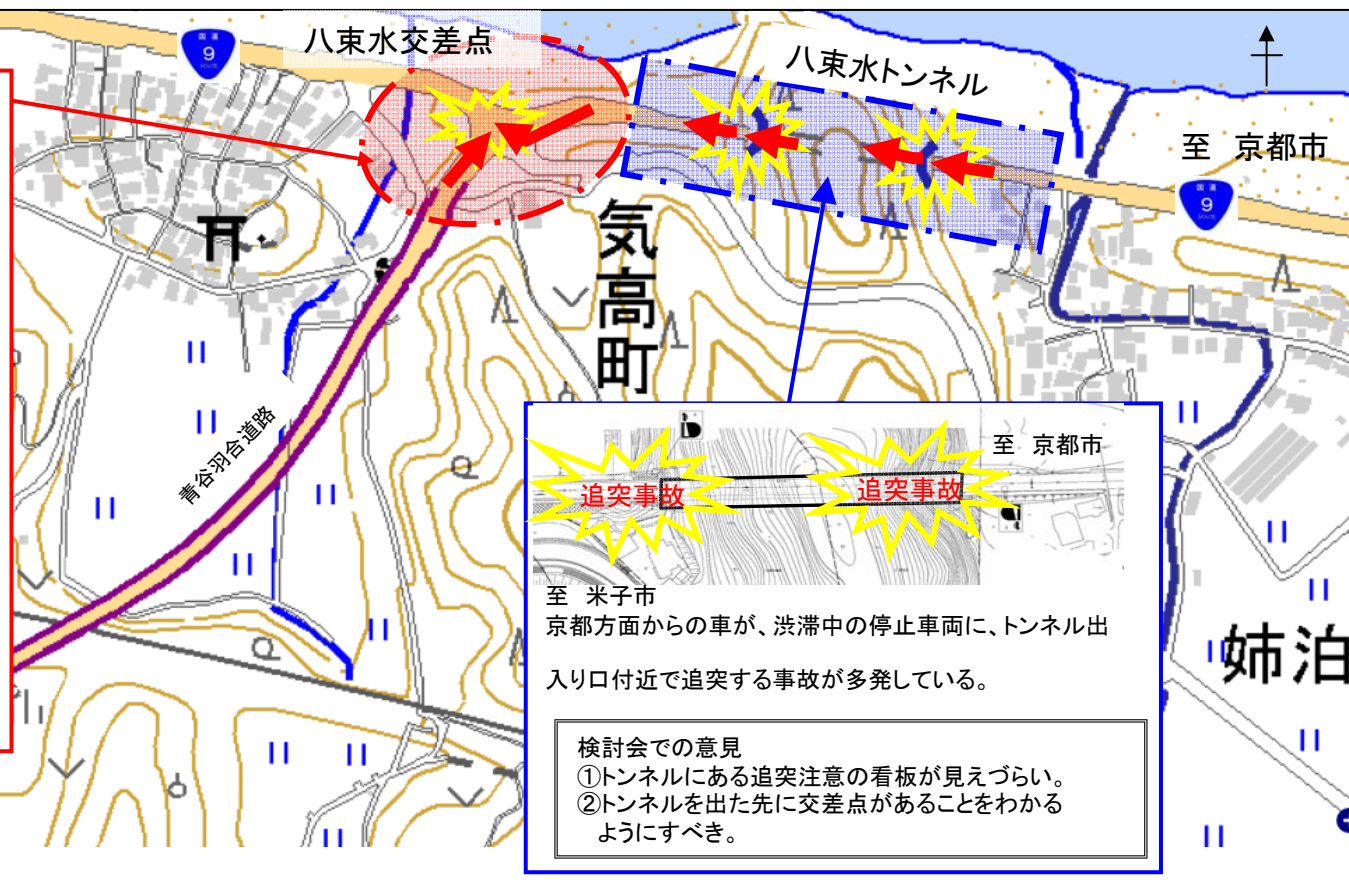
八東水交差点

9

八東水トンネル

至 京都市

9

気高町

青谷羽合道路

姉泊

至 京都市

追突事故

追突事故

至 米子市

京都方面からの車が、渋滞中の停止車両に、トンネル出

入り口付近で追突する事故が多発している。

検討会での意見
①トンネルにある追突注意の看板が見えづらい。
②トンネルを出た先に交差点があることをわかるようにすべき。